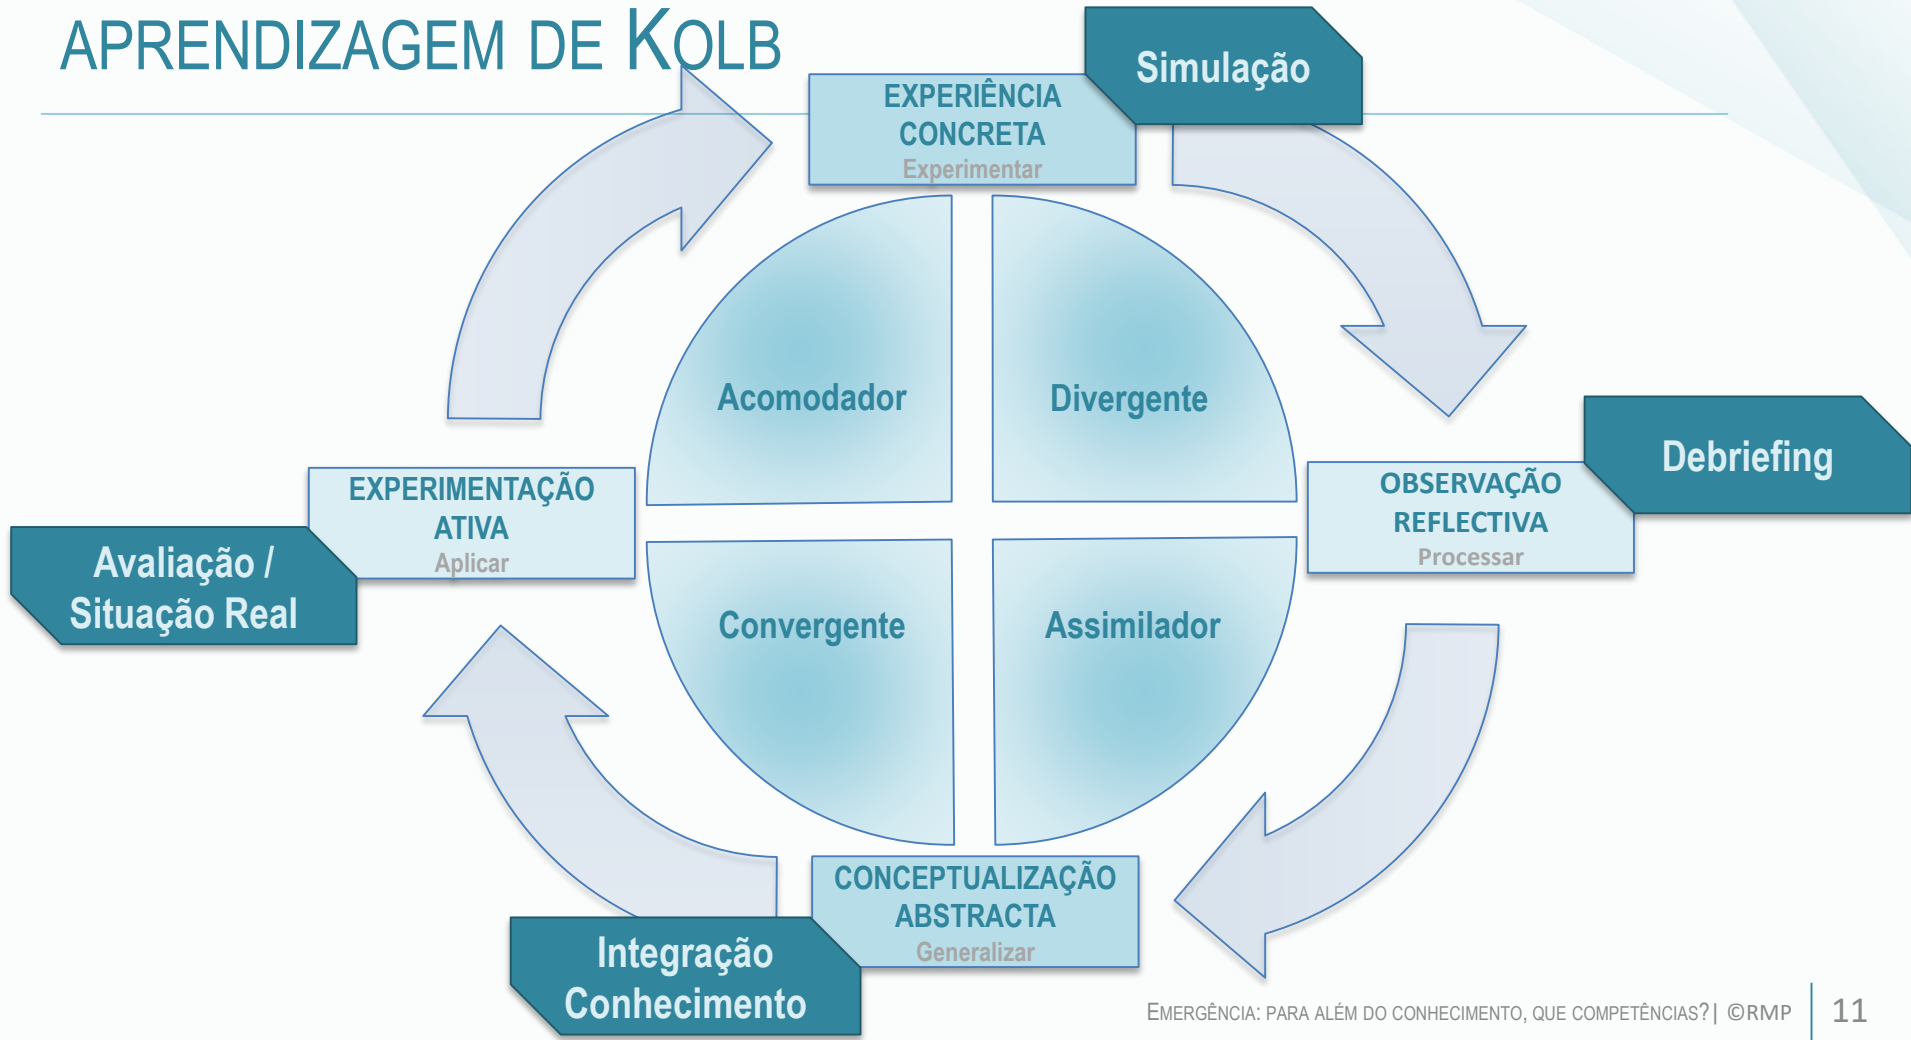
APRENDIZAGEM DE KOLB

Simulação

EXPERIÊNCIA CONCRETA
Experimentar

Acomodador

Divergente

Debriefing

OBSERVAÇÃO REFLECTIVA
Processar

EXPERIMENTAÇÃO ATIVA
Aplicar

Avaliação / Situação Real

Convergente

Assimilador

CONCEPTUALIZAÇÃO ABSTRACTA
Generalizar

Integração Conhecimento

EMERGÊNCIA: PARA ALÉM DO CONHECIMENTO, QUE COMPETÊNCIAS? | ©RMP | 11